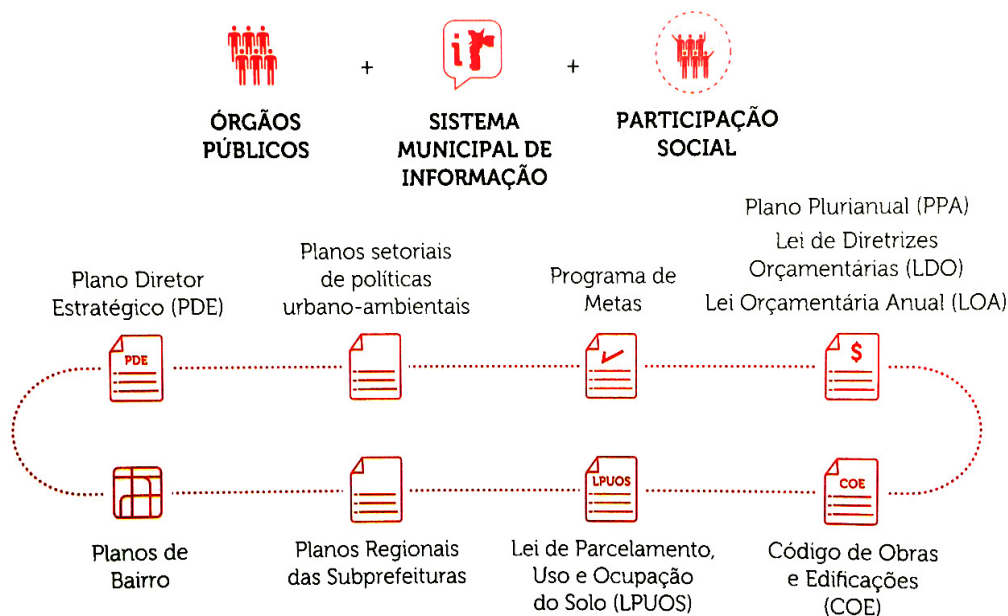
ÓRGÃOS PÚBLICOS

+

SISTEMA MUNICIPAL DE INFORMAÇÃO

+

PARTICIPAÇÃO SOCIAL

Plano Diretor Estratégico (PDE)

PDE

Planos setoriais de políticas urbano-ambientais

Programa de Metas

Plano Plurianual (PPA)
Lei de Diretrizes Orçamentárias (LDO)
Lei Orçamentária Anual (LOA)

$

COE

LPUOS

Planos de Bairro

Planos Regionais das Subprefeituras

Lei de Parcelamento, Uso e Ocupação do Solo (LPUOS)

Código de Obras e Edificações (COE)